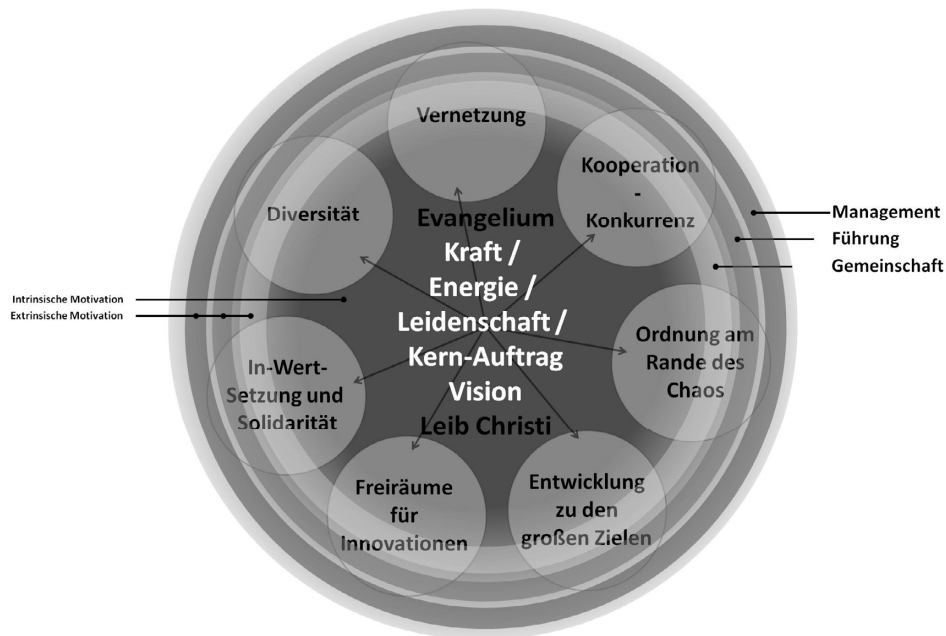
Vernetzung

Kooperation
-
Konkurrenz

Diversität

Evangelium
Kraft /
Energie /
Leidenschaft /
Kern-Auftrag
Vision
Leib Christi

Management
Führung
Gemeinschaft

Intrinsische Motivation
Extrinsische Motivation

Ordnung am Rande des Chaos

In-Wert-Setzung und Solidarität

Freiräume für Innovationen

Entwicklung zu den großen Zielen